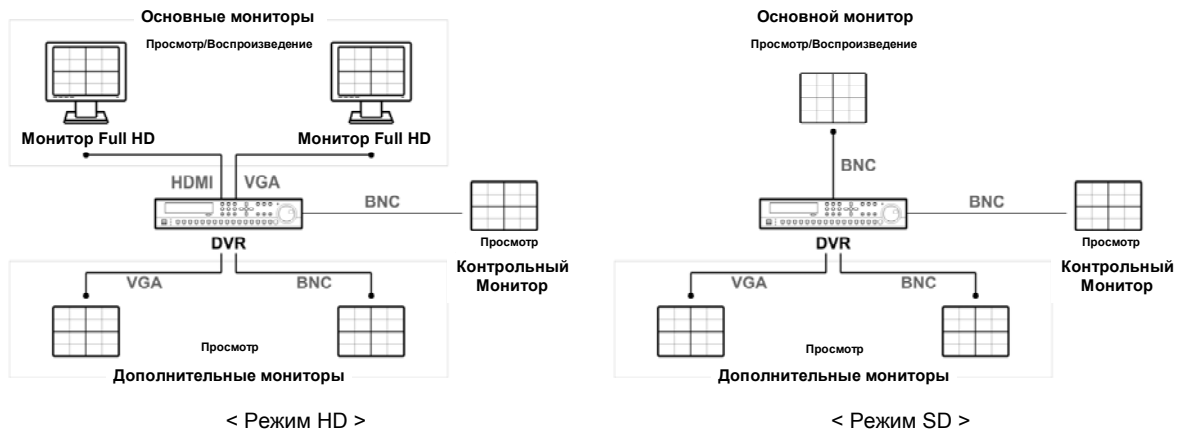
Основные мониторы

Просмотр/Воспроизведение

Монитор Full HD

Монитор Full HD

HDMI

VGA

BNC

DVR

Просмотр

Контрольный Монитор

VGA

BNC

Просмотр

Дополнительные мониторы

< Режим HD >

Основной монитор

Просмотр/Воспроизведение

BNC

BNC

DVR

Просмотр

Контрольный Монитор

VGA

BNC

Просмотр

Дополнительные мониторы

< Режим SD >